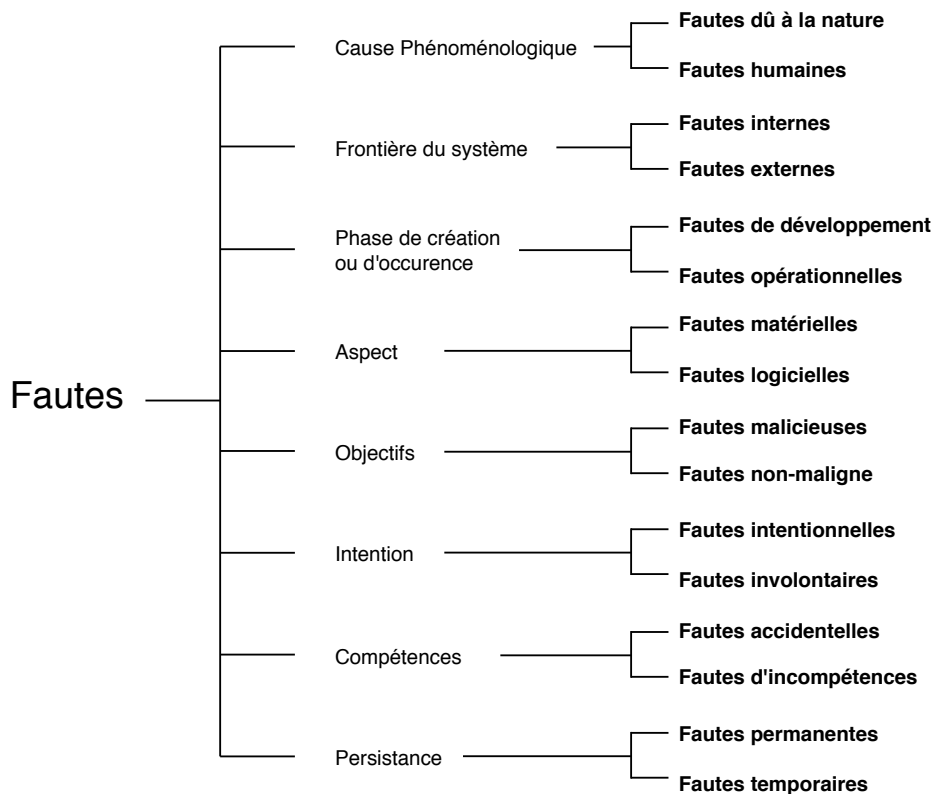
Fautes

Cause Phénoménologique
Fautes dû à la nature
Fautes humaines

Frontière du système
Fautes internes
Fautes externes

Phase de création ou d'occurence
Fautes de développement
Fautes opérationnelles

Aspect
Fautes matérielles
Fautes logicielles

Objectifs
Fautes malicieuses
Fautes non-maligne

Intention
Fautes intentionnelles
Fautes involontaires

Compétences
Fautes accidentelles
Fautes d'incompétences

Persistance
Fautes permanentes
Fautes temporaires